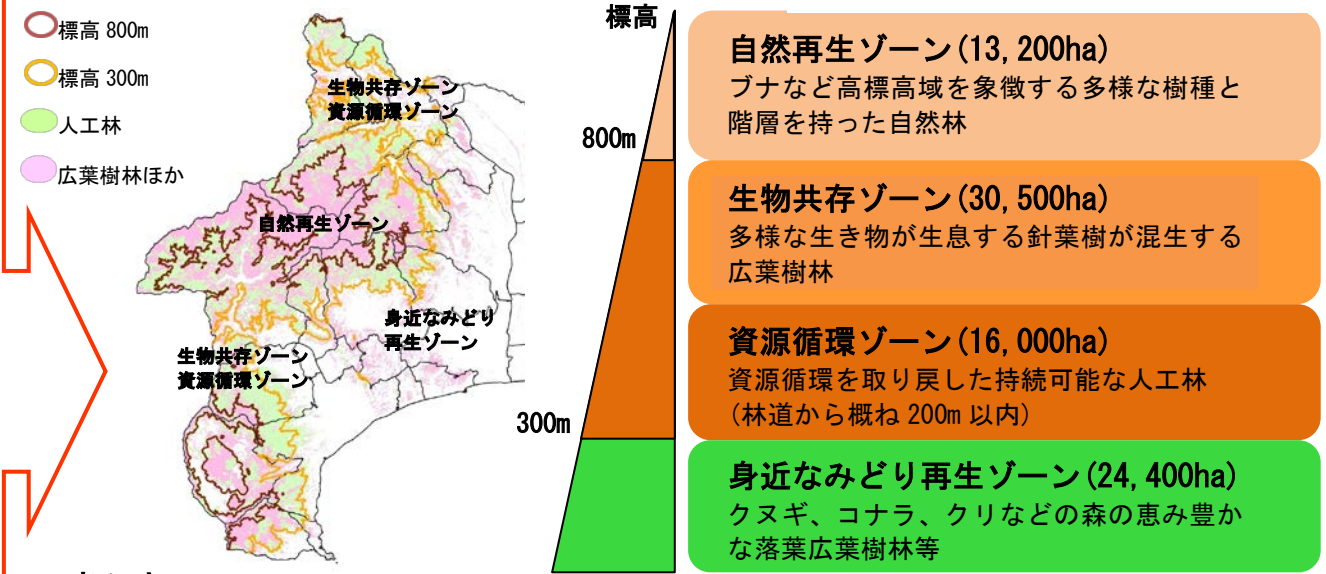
標高 800m
標高 300m
人工林
広葉樹林ほか

生物共存ゾーン
資源循環ゾーン

自然再生ゾーン

身近なみどり
再生ゾーン

生物共存ゾーン
資源循環ゾーン

標高
800m
300m

自然再生ゾーン(13,200ha)
ブナなど高標高域を象徴する多様な樹種と階層を持った自然林

生物共存ゾーン(30,500ha)
多様な生き物が生息する針葉樹が混生する広葉樹林

資源循環ゾーン(16,000ha)
資源循環を取り戻した持続可能な人工林
(林道から概ね 200m 以内)

身近なみどり再生ゾーン(24,400ha)
クヌギ、コナラ、クリなどの森の恵み豊かな落葉広葉樹林等